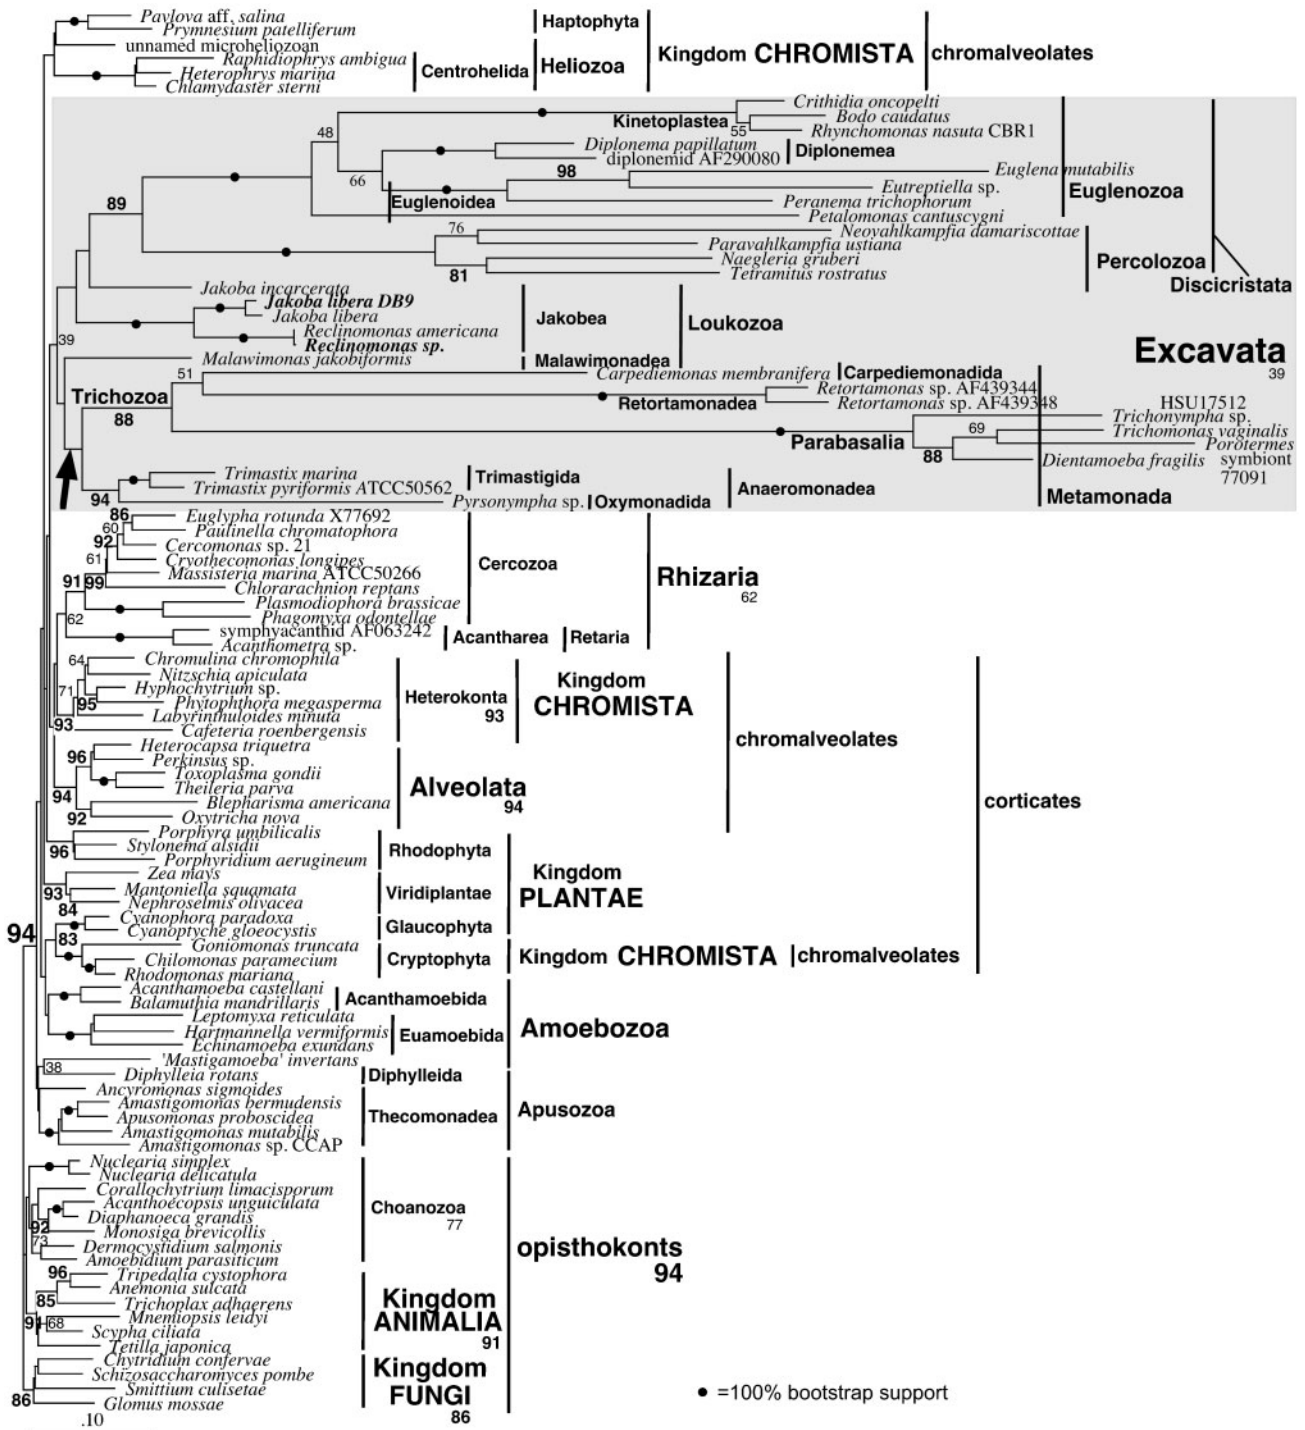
Pavlova aff. salina
Prymnesium patelliferum
unnamed microheliozoan
Raphidiophrys ambigua
Heterophrys marina
Chlamydaster sterni
Haptophyta
Centrohelida
Heliozoa
Kingdom CHROMISTA
chromalveolates

Kinetoplastea
Crithidia oncopelti
Bodo caudatus
Rhynchomonas nasuta CBR1
55
48
Diplonema papillatum
diplonemid AF290080
Diplonemea
66
98
Euglena mutabilis
Eutreptiella sp.
Peranema trichophorum
Petalomonas cantuscygni
Euglenoidea
Euglenozoa
89
76
Neovahlkampfia damariscottae
Paravahlkampfia ustiana
Naegleria gruberi
Tetramitus rostratus
81
Percolozoa
Discicristata
Jakoba incarcerata
Jakoba libera DB9
Jakoba libera
Reclinomonas americana
Reclinomonas sp.
Jakobea
Loukozoa
39
Malawimonas jakobiformis
Malawimonadea
Excavata
39
51
Carpediemonas membranifera
Carpediemonadida
Trichozoa
88
Retortamonas sp. AF439344
Retortamonas sp. AF439348
Retortamonadea
HSU17512
Trichonympha sp.
69
Trichomonas vaginalis
Porotermes
Parabasalia
88
Dientamoeba fragilis
symbiont
77091
86
Trimastix marina
Trimastix pyriformis ATCC50562
Trimastigida
94
Pyrsonympha sp.
Oxymonadida
Anaeromonadea
Metamonada

86
Euglypha rotunda X77692
60
Paulinella chromatophora
92
Cercomonas sp. 21
61
Cryothecomonas longipes
91
99
Massisteria marina ATCC50266
Chlorarachnion reptans
Plasmodiophora brassicae
62
Phagomyxa odontellae
symphyacanthid AF063242
Acanthometra sp.
Cercozoa
Acantharea
Retaria
Rhizaria
62
64
Chromulina chromophila
Nitzschia apiculata
71
Hyphochytrium sp.
95
Phytophthora megasperma
Labyrinthuloides minuta
93
Cafeteria roenbergensis
Heterokonta
93
Kingdom
CHROMISTA
chromalveolates
96
Heterocapsa triquetra
Perkinsus sp.
Toxoplasma gondii
Theileria parva
94
Blepharisma americana
92
Oxytricha nova
Alveolata
94
corticates
Porphyra umbilicalis
96
Stylonema alsidii
Porphyridium aerugineum
Rhodophyta
Zea mays
93
Mantoniella squamata
Nephroselmis olivacea
Viridiplantae
Kingdom
PLANTAE
84
Cyanophora paradoxa
Cyanoptyche gloeocystis
Glaucophyta
94
83
Goniomonas truncata
Chilomonas paramecium
Rhodomonas mariana
Cryptophyta
Kingdom CHROMISTA
chromalveolates
Acanthamoeba castellani
Balamuthia mandrillaris
Acanthamoebida
Leptomyxa reticulata
Hartmannella vermiformis
Echinamoeba exundans
Euamoebida
Amoebozoa
'Mastigamoeba' invertans
38
Diphylleia rotans
Diphylleida
Ancyromonas sigmoides
Amastigomonas bermudensis
Apusomonas proboscidea
Amastigomonas mutabilis
Amastigomonas sp. CCAP
Thecomonadea
Apusozoa
Nuclearia simplex
Nuclearia delicatula
Corallochytrium limacisporum
Acanthoecopsis unguiculata
92
Diaphanoeca grandis
Monosiga brevicollis
73
Dermocystidium salmonis
Amoebidium parasiticum
Choanozoa
77
opisthokonts
94
96
Tripedalia cystophora
Anemonia sulcata
85
Trichoplax adhaerens
Mnemiopsis leidyi
94
68
Scypha ciliata
Tetilla japonica
Kingdom
ANIMALIA
91
Chytridium confervae
Schizosaccharomyces pombe
Smittium culisetae
86
Glomus mossae
Kingdom
FUNGI
86
.10
● =100% bootstrap support